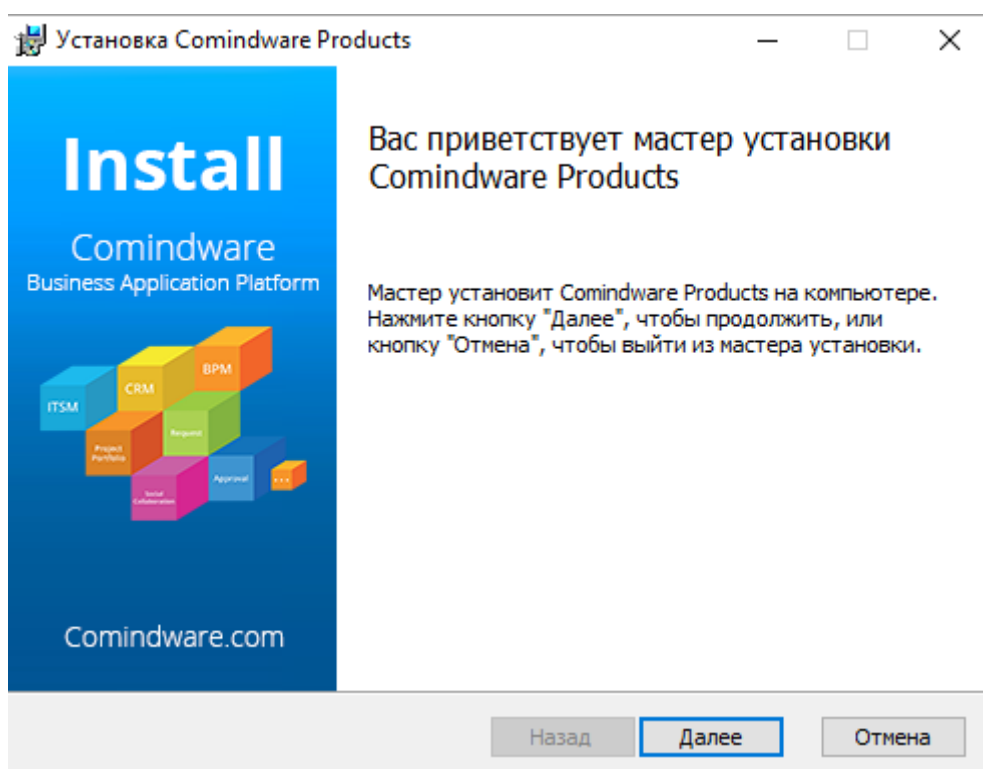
Установка Comindware Products

Install

Comindware
Business Application Platform

ITSM
CRM
BPM
Project Portfolio
Request
Social Collaboration
Approval
...

Comindware.com

Вас приветствует мастер установки Comindware Products

Мастер установит Comindware Products на компьютере. Нажмите кнопку "Далее", чтобы продолжить, или кнопку "Отмена", чтобы выйти из мастера установки.

Назад
Далее
Отмена